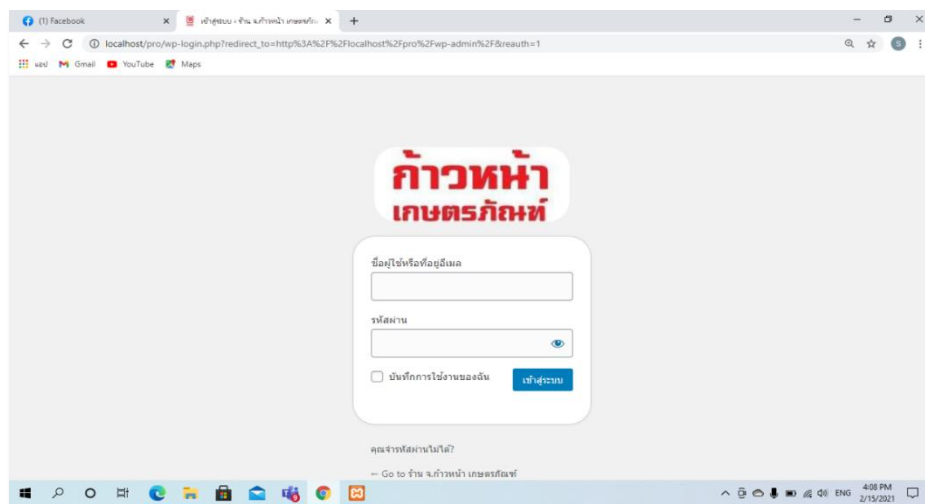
(1) Facebook ×
เข้าสู่ระบบ ‹ ร้าน จ.ก้าวหน้า เกษตรภัณ ×
+

localhost/pro/wp-login.php?redirect_to=http%3A%2F%2Flocalhost%2Fpro%2Fwp-admin%2F&reauth=1

แอป Gmail YouTube Maps

ก้าวหน้า
เกษตรภัณฑ์

ชื่อผู้ใช้หรือที่อยู่อีเมล

รหัสผ่าน

บันทึกการใช้งานของฉัน
เข้าสู่ระบบ

คุณจำรหัสผ่านไม่ได้?

← Go to ร้าน จ.ก้าวหน้า เกษตรภัณฑ์

ENG 4:08 PM 2/15/2021